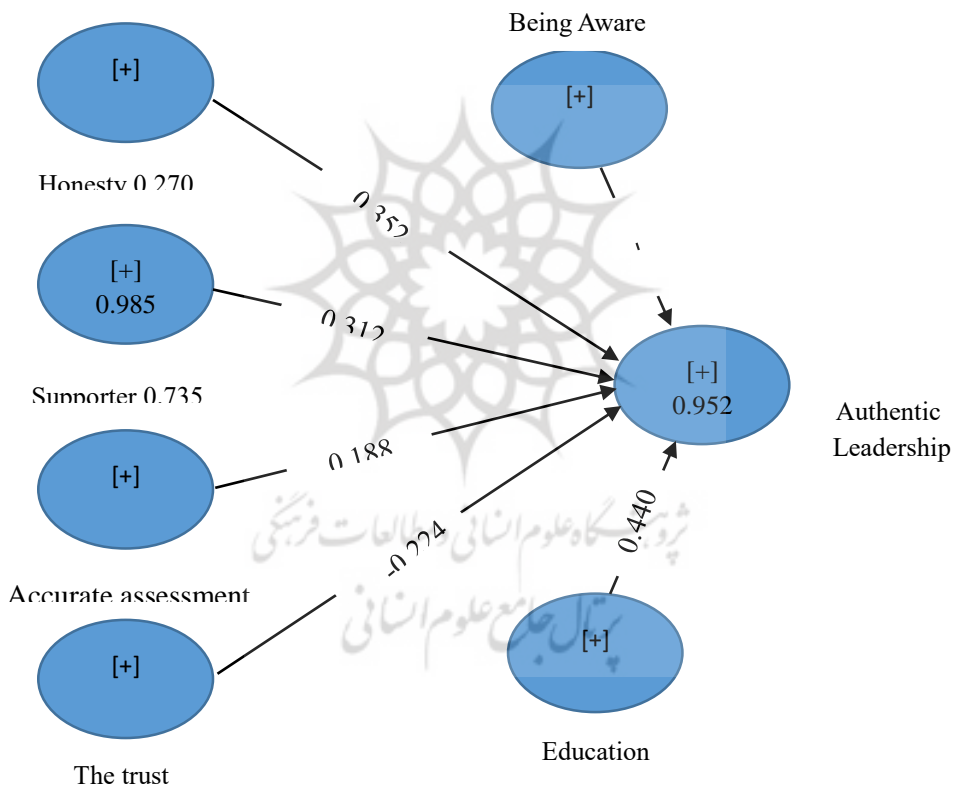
Being Aware

[+]

Honesty 0.270

[+]

0.352

[+]
0.985

0.312

Supporter 0.735

[+]
0.952

Authentic Leadership

[+]

0.188

0.440

-0.224

Accurate assessment

[+]

[+]

The trust

Education

پژوهشگاه علوم انسانی و مطالعات فرهنگی
پرتال جامع علوم انسانی